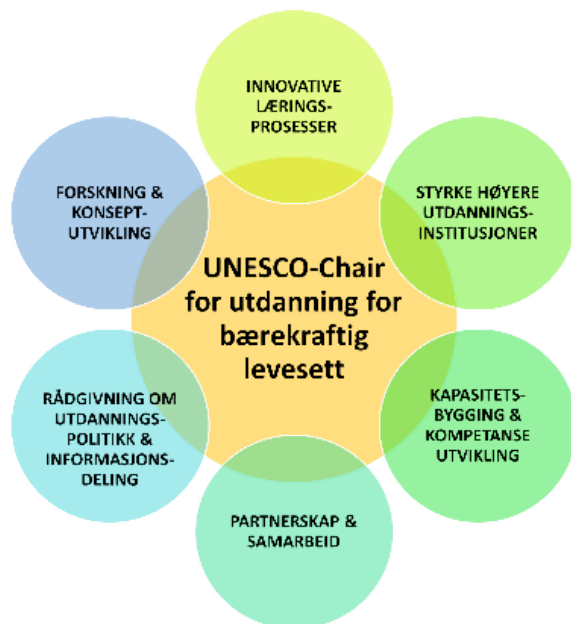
UNESCO-Chair for utdanning for bærekraftig levesett

INNOVATIVE LÆRINGS-PROSESSER

STYRKE HØYERE UTDANNINGS-INSTITUSJONER

KAPASITETS-BYGGING & KOMPETANSE UTVIKLING

PARTNERSKAP & SAMARBEID

RÅDGIVNING OM UTDANNINGS-POLITIKK & INFORMASJONS-DELING

FORSKNING & KONSEPT-UTVIKLING